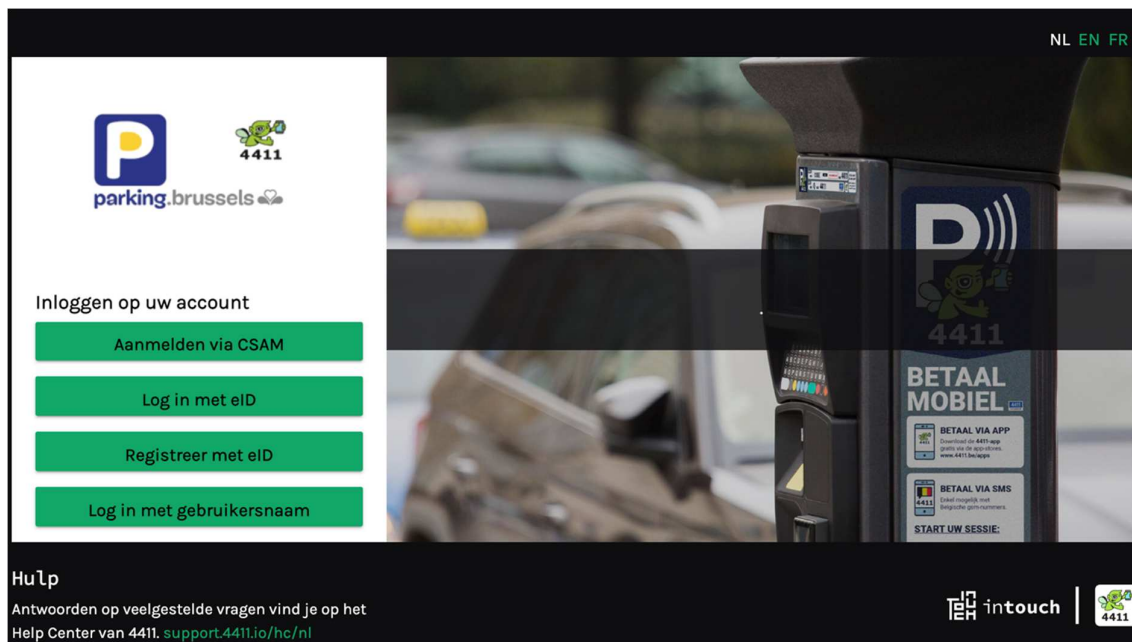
NL EN FR

P

4411

parking.brussels

Inloggen op uw account

Aanmelden via CSAM

Log in met eID

Registreer met eID

Log in met gebruikersnaam

P

4411

BETAAL MOBIEL

BETAAL VIA APP

Download de 4411-app gratis via de app-stores. www.4411.be/apps

BETAAL VIA SMS

Enkel mogelijk met Belgische gsm-nummers.

START UW SESSIE:

Hulp

Antwoorden op veelgestelde vragen vind je op het Help Center van 4411. support.4411.io/hc/nl

intouch

4411